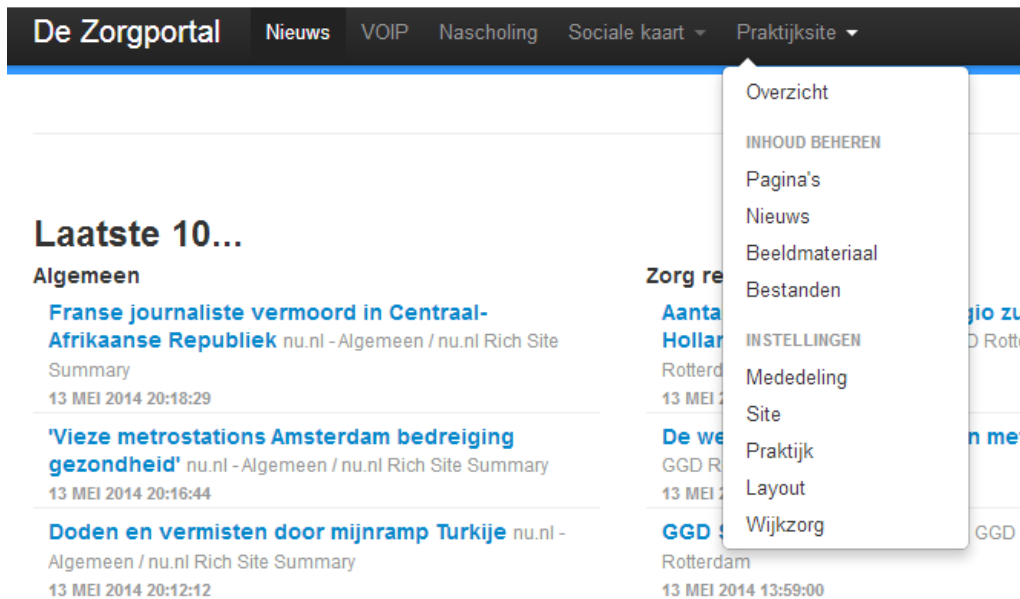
De Zorgportal Nieuws VOIP Nascholing Sociale kaart Praktijksite

Overzicht

INHOUD BEHEREN

Pagina's

Nieuws

Beeldmateriaal

Bestanden

INSTELLINGEN

Mededeling

Site

Praktijk

Layout

Wijkzorg

Laatste 10...

Algemeen

Franse journaliste vermoord in Centraal-Afrikaanse Republiek nu.nl - Algemeen / nu.nl Rich Site Summary

13 MEI 2014 20:18:29

'Vieze metrostations Amsterdam bedreiging gezondheid' nu.nl - Algemeen / nu.nl Rich Site Summary

13 MEI 2014 20:16:44

Doden en vermisten door mijnramp Turkije nu.nl - Algemeen / nu.nl Rich Site Summary

13 MEI 2014 20:12:12

Zorg re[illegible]

Aanta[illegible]gio zu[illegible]

Hollar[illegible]D Rotte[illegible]

Rotterd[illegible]

13 MEI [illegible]

De we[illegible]n me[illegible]

GGD R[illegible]

13 MEI 2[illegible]

GGD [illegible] GGD

Rotterdam

13 MEI 2014 13:59:00